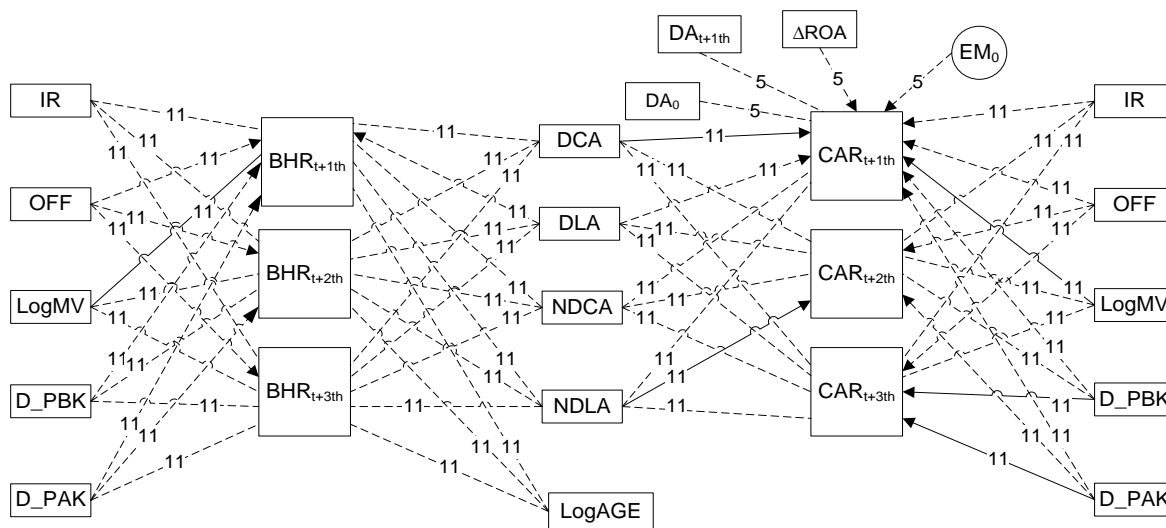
$DA_{t+1th}$

$\Delta$ROA

$EM_0$

$DA_0$

5 5 5 5

IR

OFF

LogMV

D_PBK

D_PAK

$BHR_{t+1th}$

$BHR_{t+2th}$

$BHR_{t+3th}$

DCA

DLA

NDCA

NDLA

LogAGE

$CAR_{t+1th}$

$CAR_{t+2th}$

$CAR_{t+3th}$

IR

OFF

LogMV

D_PBK

D_PAK

11 11 11 11 11 11 11 11 11 11 11 11 11 11 11 11 11 11 11 11 11 11 11 11 11 11 11 11 11 11 11 11 11 11 11 11 11 11 11 11 11 11 11 11 11 11 11 11 11 11 11 11 11 11 11 11 11 11 11 11 11 11 11 11 11 11